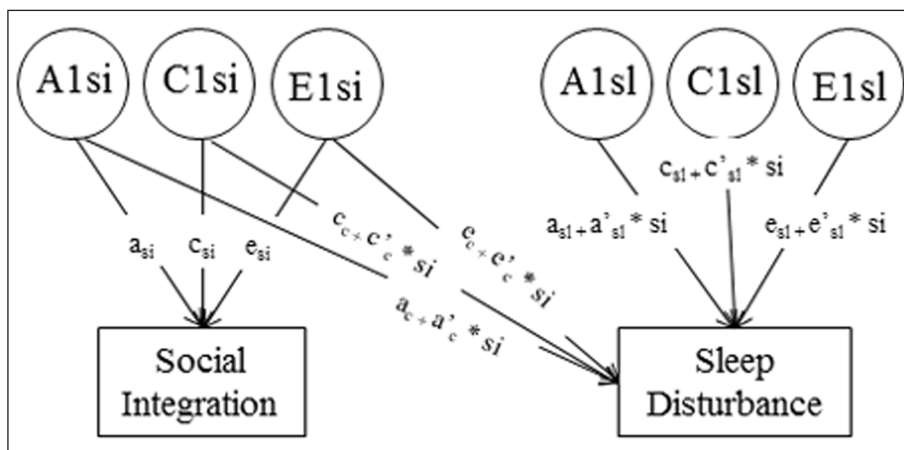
A1si
C1si
E1si
A1sl
C1sl
E1sl

$a_{si}$ $c_{si}$ $e_{si}$

$c_{c} + c'_{c} * si$

$e_{c} + e'_{c} * si$

$a_{c} + a'_{c} * si$

$c_{sl} + c'_{sl} * si$

$a_{sl} + a'_{sl} * si$

$e_{sl} + e'_{sl} * si$

Social Integration

Sleep Disturbance